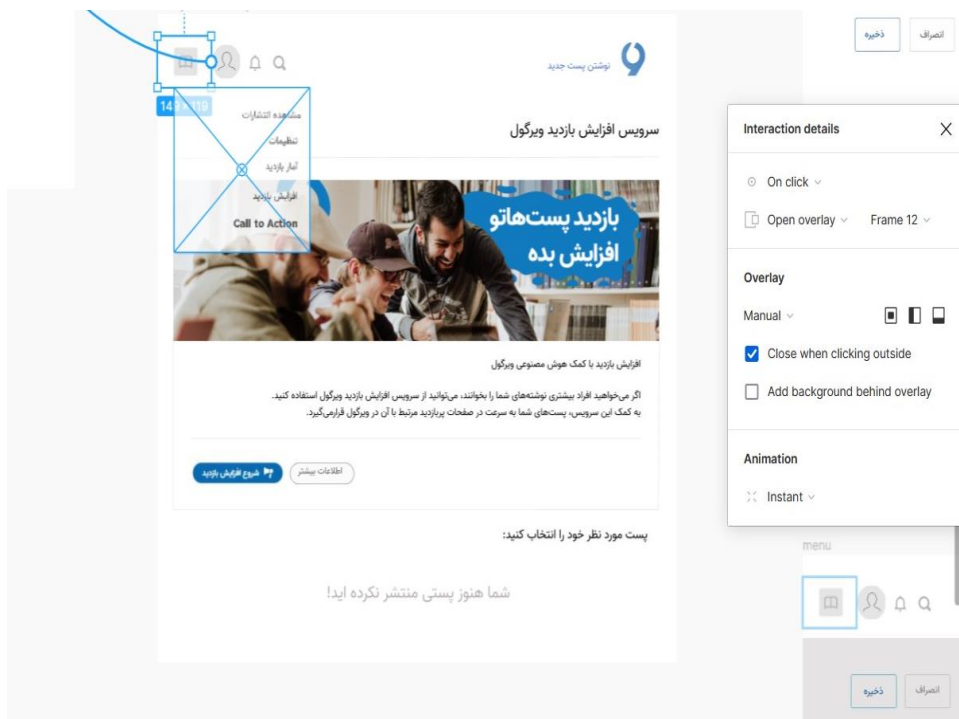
انصراف ذخیره

نوشتن پست جدید

14 × 119

مشاهده انتشارات
تنظیمات
آمار بازدید
افزایش بازدید
Call to Action

سرویس افزایش بازدید ویرگول

بازدید پست‌هاتو افزایش بده

افزایش بازدید با کمک هوش مصنوعی ویرگول

اگر می‌خواهید افراد بیشتری نوشته‌های شما را بخوانند، می‌توانید از سرویس افزایش بازدید ویرگول استفاده کنید. به کمک این سرویس، پست‌های شما به سرعت در صفحات پربازدید مرتبط با آن در ویرگول قرارمی‌گیرد.

اطلاعات بیشتر شروع افزایش بازدید

پست مورد نظر خود را انتخاب کنید:

شما هنوز پستی منتشر نکرده اید!

Interaction details

On click

Open overlay Frame 12

Overlay

Manual

Close when clicking outside

Add background behind overlay

Animation

Instant

menu

انصراف ذخیره